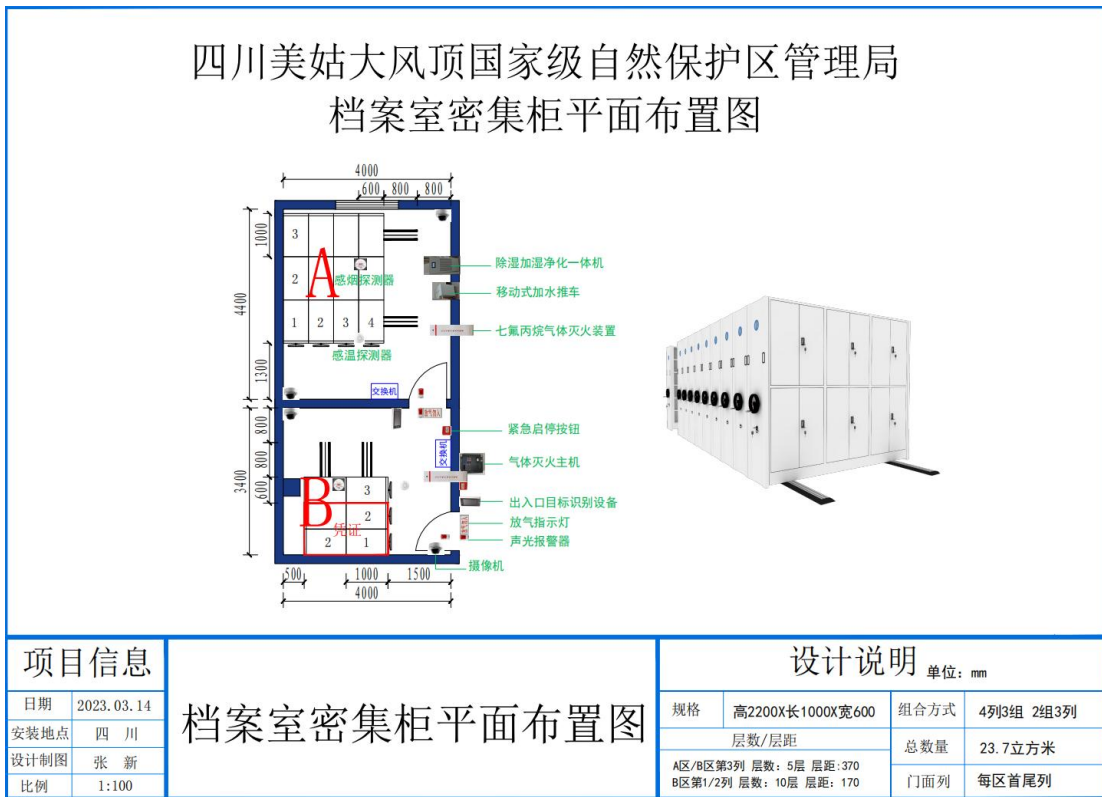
四川美姑大风顶国家级自然保护区管理局
档案室密集柜平面布置图

4000
600 800 800
1000
4400
1300
800
800
3400
600
500 1000 1500
4000

3
2
1 2 3 4
A
感烟探测器
感温探测器
交换机
交换机
B
3
2
2 1
凭证

除湿加湿净化一体机
移动式加水推车
七氟丙烷气体灭火装置
紧急启停按钮
气体灭火主机
出入口目标识别设备
放气指示灯
声光报警器
摄像机

项目信息

| 日期 | 2023.03.14 |
|---|---|
| 安装地点 | 四 川 |
| 设计制图 | 张 新 |
| 比例 | 1:100 |

档案室密集柜平面布置图

设计说明 单位：mm

| 规格 | 高2200X长1000X宽600 | 组合方式 | 4列3组 2组3列 |
|---|---|---|---|
| 层数/层距 | | 总数量 | 23.7立方米 |
| A区/B区第3列 层数：5层 层距：370 B区第1/2列 层数：10层 层距：170 | | 门面列 | 每区首尾列 |